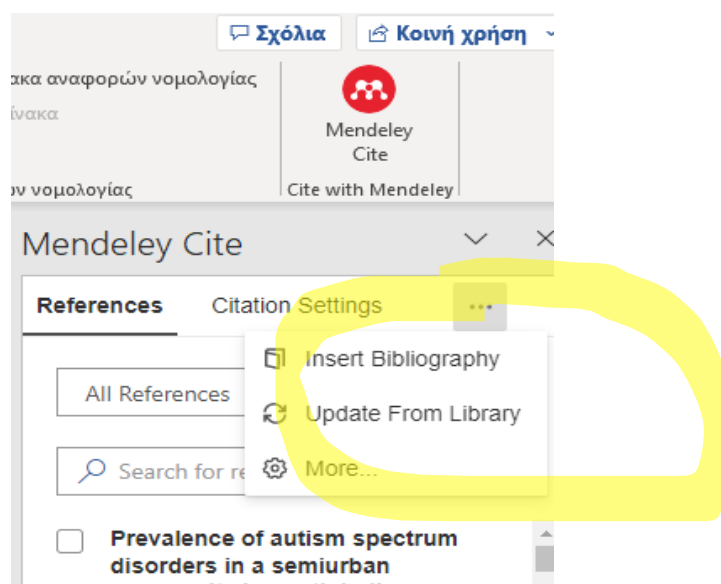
Σχόλια

Κοινή χρήση

ακα αναφορών νομολογίας

ίνακα

ν νομολογίας

Mendeley Cite

Cite with Mendeley

Mendeley Cite

References

Citation Settings

...

Insert Bibliography

Update From Library

More...

All References

Search for re

Prevalence of autism spectrum disorders in a semiurban

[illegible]